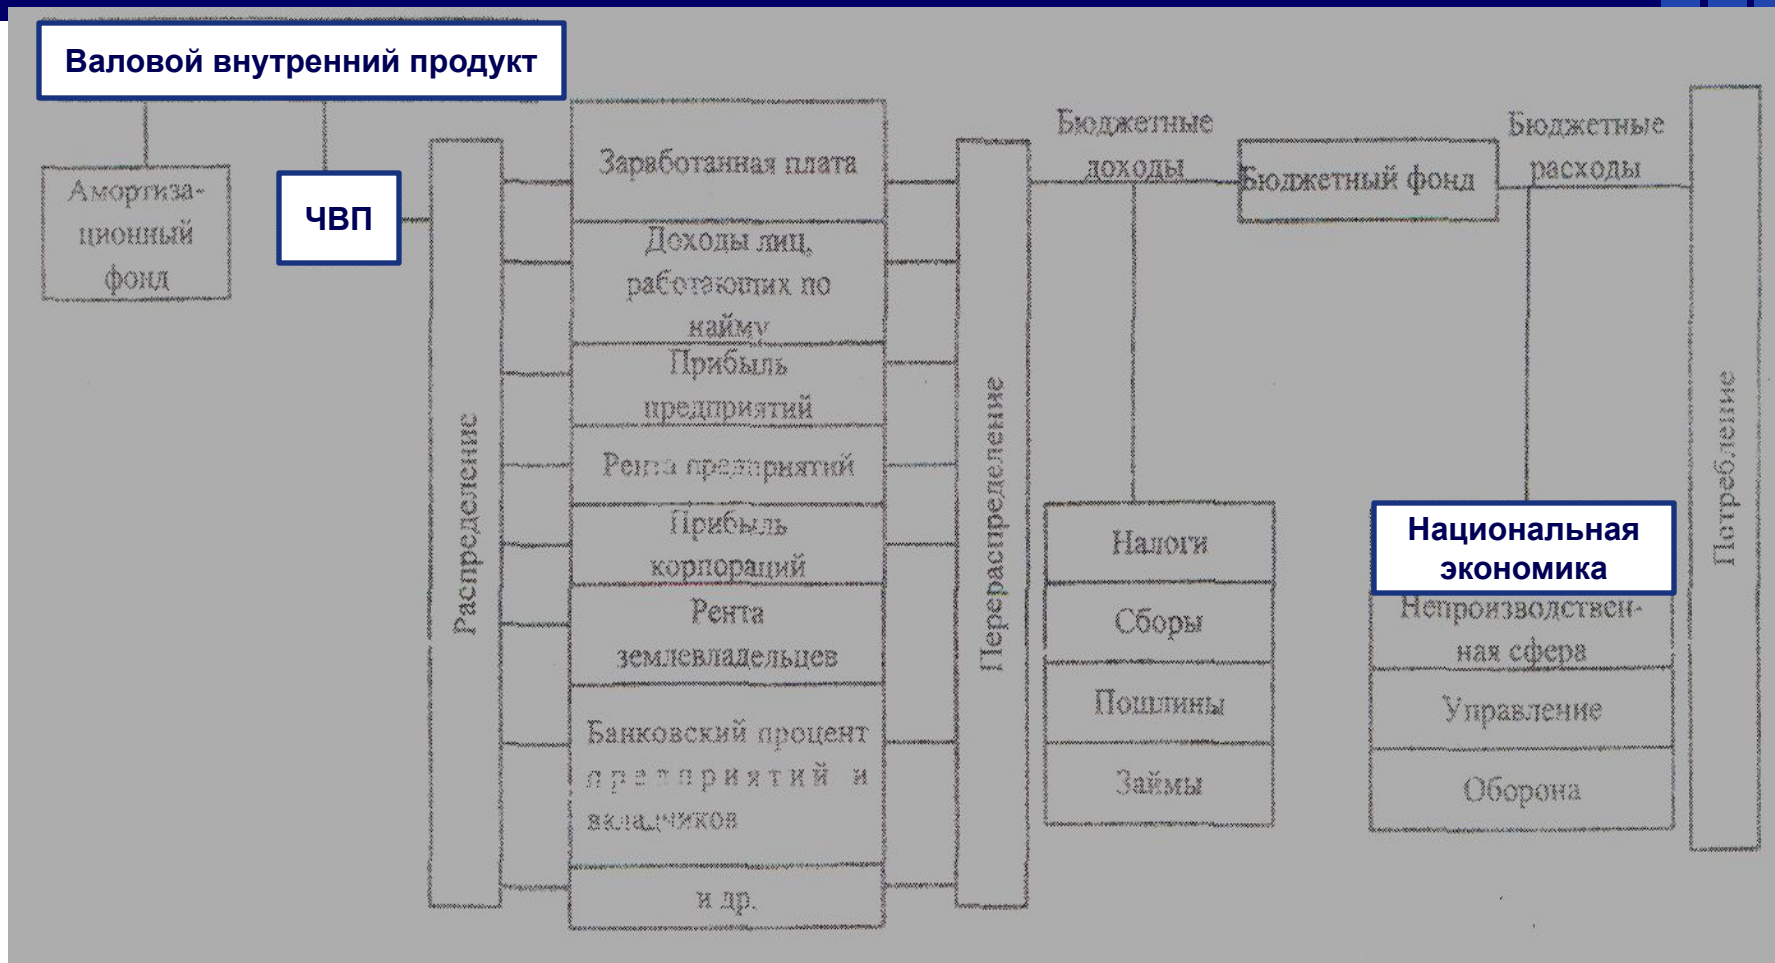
Валовой внутренний продукт

Амортизационный фонд

ЧВП

Распределение

Заработанная плата

Доходы лиц, работающих по найму

Прибыль предприятий

Рента предприятий

Прибыль корпораций

Рента землевладельцев

Банковский процент предприятий и вкладчиков

и др.

Перераспределение

Бюджетные доходы

Бюджетный фонд

Бюджетные расходы

Налоги

Сборы

Пошлины

Займы

Национальная экономика

Непроизводственная сфера

Управление

Оборона

Потребление